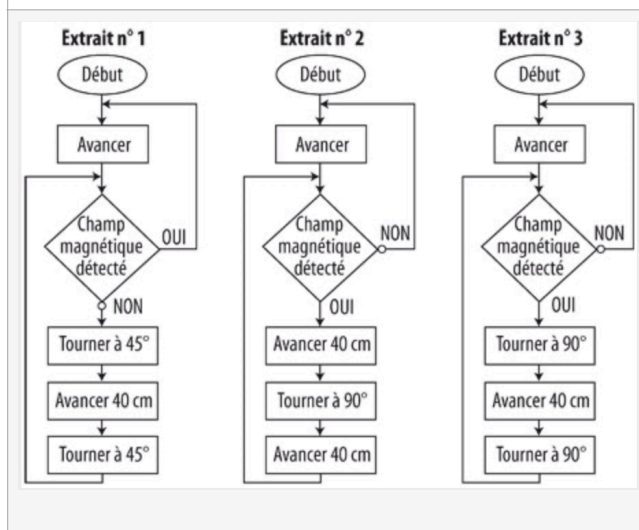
Extrait n° 1

Début

Avancer

Champ magnétique détecté

OUI

NON

Tourner à 45°

Avancer 40 cm

Tourner à 45°

Extrait n° 2

Début

Avancer

Champ magnétique détecté

NON

OUI

Avancer 40 cm

Tourner à 90°

Avancer 40 cm

Extrait n° 3

Début

Avancer

Champ magnétique détecté

NON

OUI

Tourner à 90°

Avancer 40 cm

Tourner à 90°